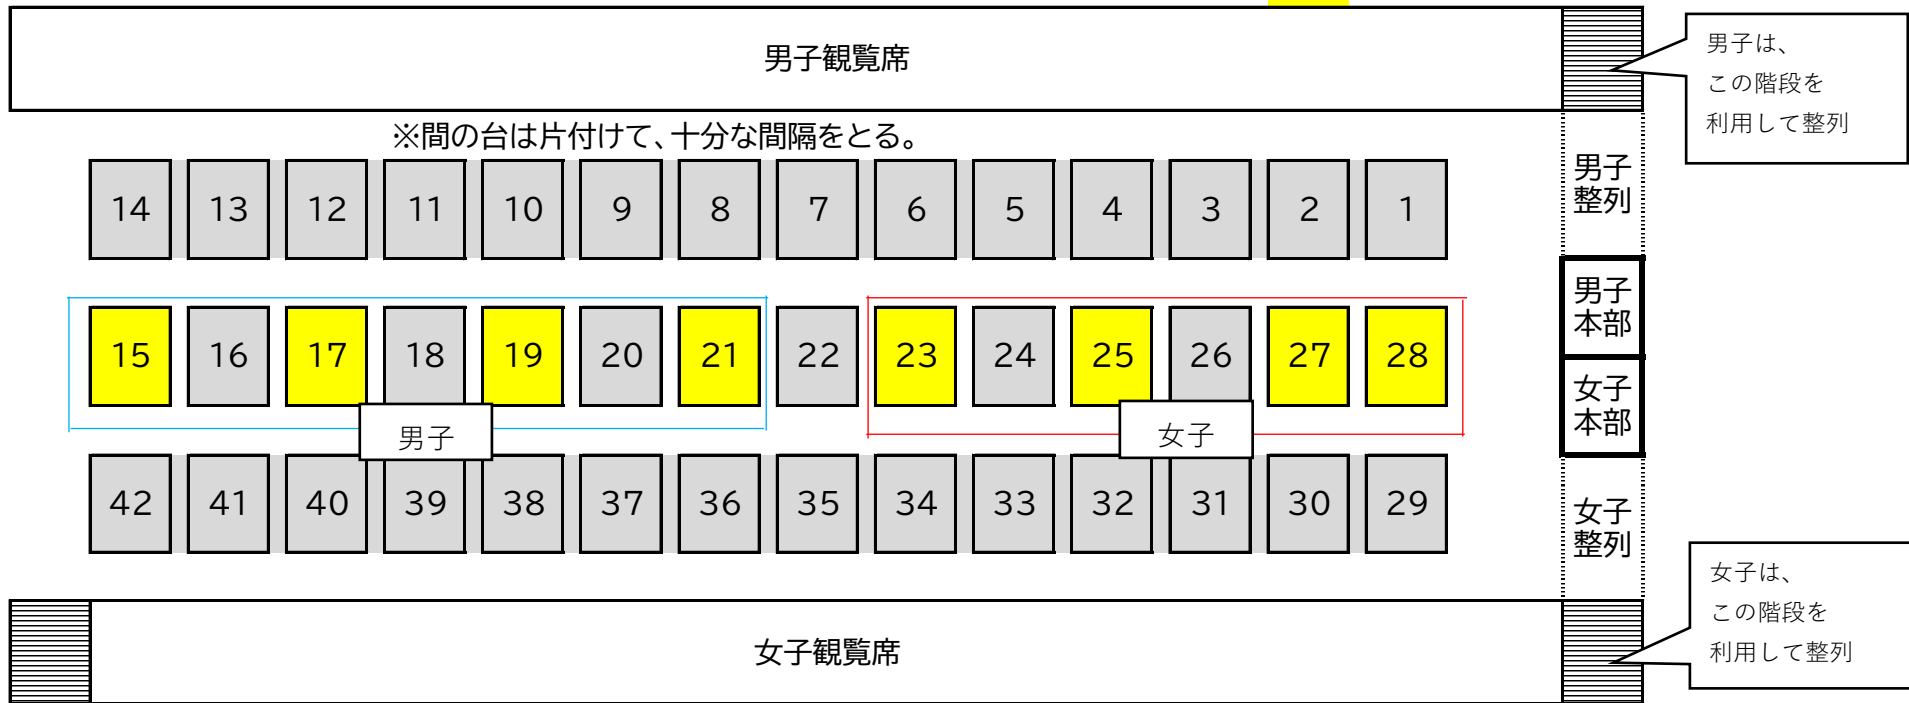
男子観覧席

男子は、
この階段を
利用して整列

※間の台は片付けて、十分な間隔をとる。

男子整列

| 14 | 13 | 12 | 11 | 10 | 9 | 8 | 7 | 6 | 5 | 4 | 3 | 2 | 1 |
|---|---|---|---|---|---|---|---|---|---|---|---|---|---|
| 15 | 16 | 17 | 18 | 19 | 20 | 21 | 22 | 23 | 24 | 25 | 26 | 27 | 28 |
| 42 | 41 | 40 | 39 | 38 | 37 | 36 | 35 | 34 | 33 | 32 | 31 | 30 | 29 |

男子

女子

男子本部

女子本部

女子整列

女子は、
この階段を
利用して整列

女子観覧席